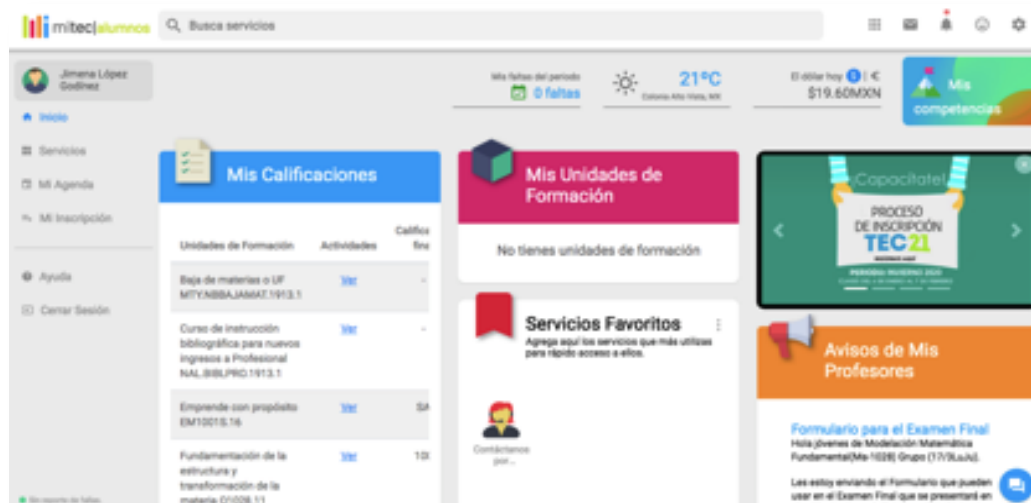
mitec|alumnos

Busca servicios

Jimena López Godínez

Inicio

Servicios

Mi Agenda

Mi Inscripción

Ayuda

Cerrar Sesión

Mis faltas del periodo
0 faltas

21ºC
Colonia Alta Vista, NX

El dólar hoy $ | €
$19.60MXN

Mis competencias

Mis Calificaciones

| Unidades de Formación | Actividades | Calific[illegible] fina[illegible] |
|---|---|---|
| Baja de materias o UF MTY.NBBAJAMAT.1913.1 | Ver | - |
| Curso de instrucción bibliográfica para nuevos ingresos a Profesional NAL.BIBLPRO.1913.1 | Ver | - |
| Emprende con propósito EM1001S.16 | Ver | SA |
| Fundamentación de la estructura y transformación de la materia Q1028.11 | Ver | 10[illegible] |

Mis Unidades de Formación

No tienes unidades de formación

Servicios Favoritos
Agrega aquí los servicios que más utilizas para rápido acceso a ellos.

Contáctanos por...

¡Capacítate!
PROCESO DE INSCRIPCIÓN
TEC21
PERIODO: INVIERNO 2020

Avisos de Mis Profesores

Formulario para el Examen Final
Hola jóvenes de Modelación Matemática Fundamental(Ma-1028) Grupo (17/3LuJu).

Les estoy enviando el Formulario que pueden usar en el Examen Final que se presentará en

Sin reporte de fallas